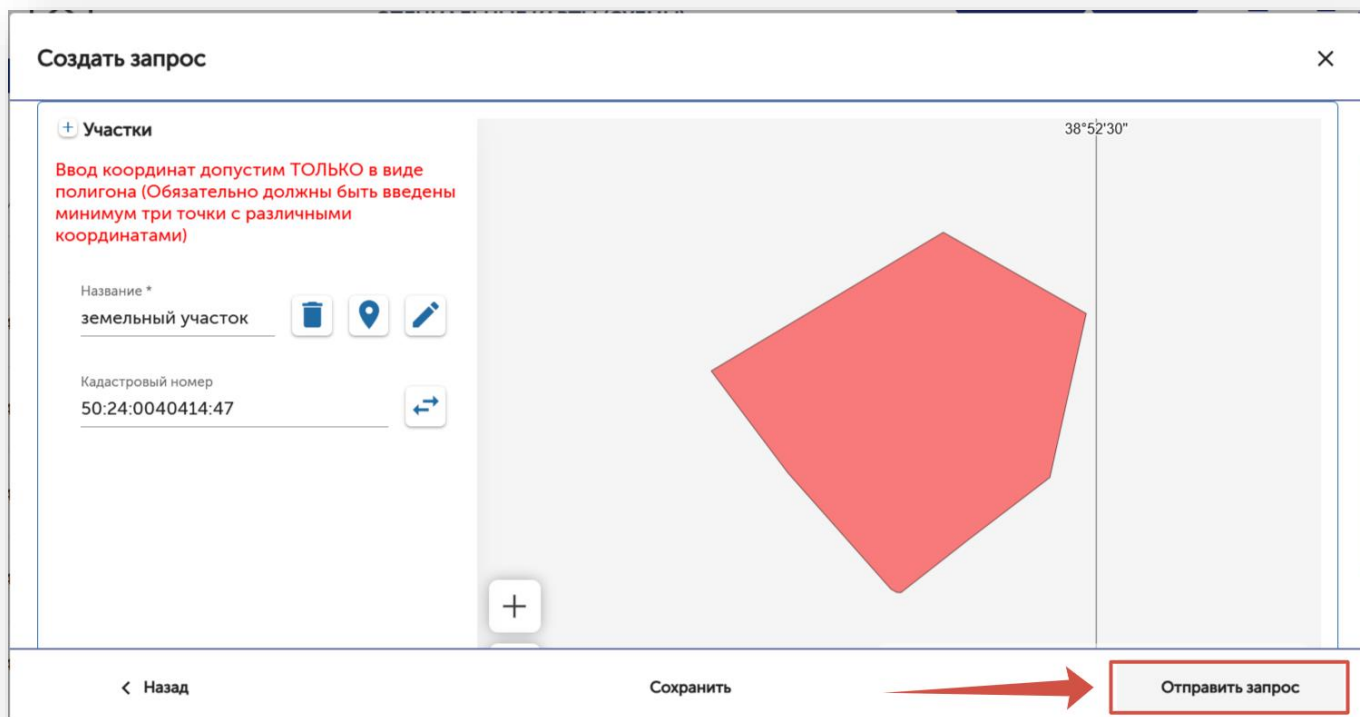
Создать запрос

×

+ Участки

Ввод координат допустим ТОЛЬКО в виде полигона (Обязательно должны быть введены минимум три точки с различными координатами)

Название *
земельный участок

Кадастровый номер
50:24:0040414:47

38°52'30"

+

< Назад

Сохранить

Отправить запрос